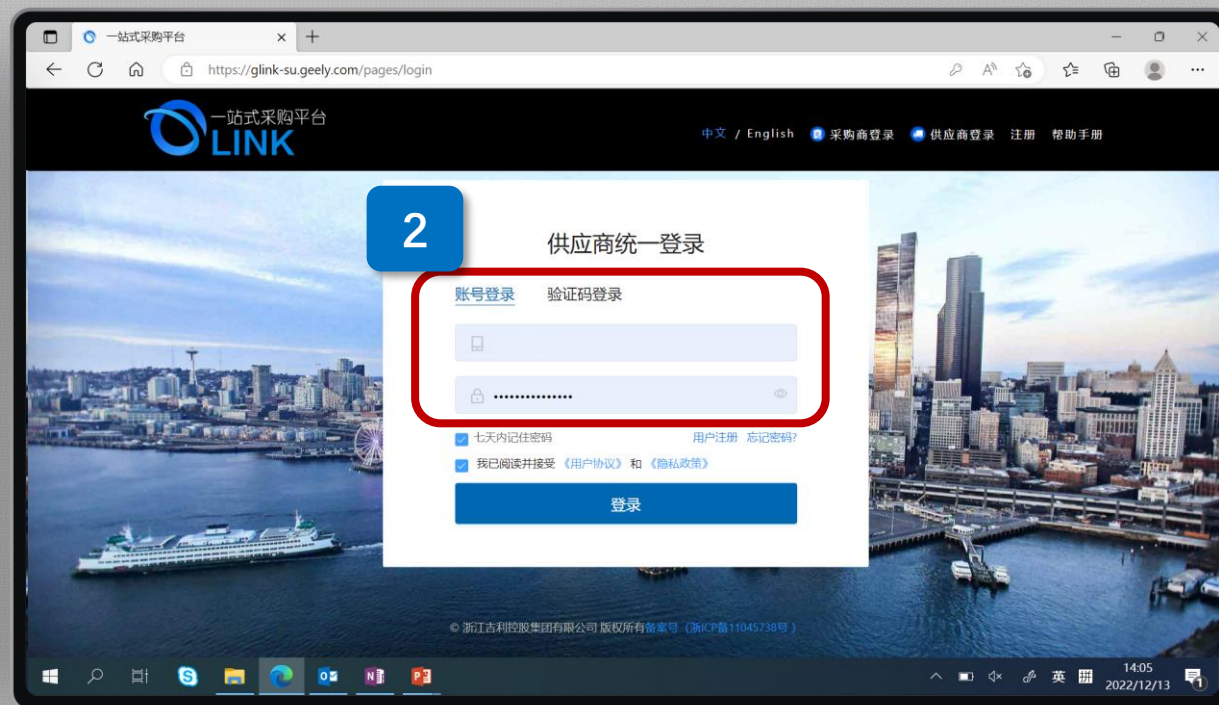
一站式采购平台
https://glink-su.geely.com/pages/login

一站式采购平台
LINK

中文 / English 采购商登录 供应商登录 注册 帮助手册

2

供应商统一登录

账号登录 验证码登录

•••••••••••••••

七天内记住密码 用户注册 忘记密码?

我已阅读并接受《用户协议》和《隐私政策》

登录

© 浙江吉利控股集团有限公司 版权所有备案号（浙ICP备11045738号）

英 14:05 2022/12/13